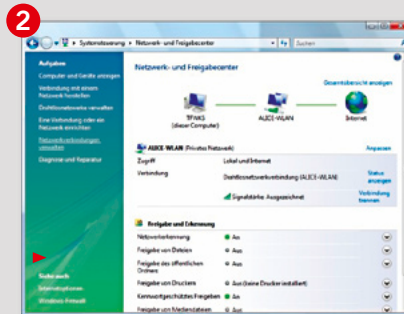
2

Systemsteuerung ▸ Netzwerk- und Freigabecenter

Suchen

Aufgaben

Computer und Geräte anzeigen

Verbindung mit einem Netzwerk herstellen

Drahtlosnetzwerke verwalten

Eine Verbindung oder ein Netzwerk einrichten

Netzwerkverbindungen verwalten

Diagnose und Reparatur

Siehe auch

Internetoptionen

Windows-Firewall

Netzwerk- und Freigabecenter

Gesamtübersicht anzeigen

TFVAIS (dieser Computer)

ALICE-WLAN

Internet

ALICE-WLAN (Privates Netzwerk)

Anpassen

| | | |
|---|---|---|
| Zugriff | Lokal und Internet | |
| Verbindung | Drahtlosnetzwerkverbindung (ALICE-WLAN) | Status anzeigen |
| | Signalstärke: Ausgezeichnet | Verbindung trennen |

Freigabe und Erkennung

| | |
|---|---|
| Netzwerkerkennung | Aus |
| Freigabe von Dateien | Aus |
| Freigabe des öffentlichen Ordners | Aus |
| Freigabe von Druckern | Aus (keine Drucker installiert) |
| Kennwortgeschütztes Freigeben | An |
| Freigabe von Mediendateien | Aus |